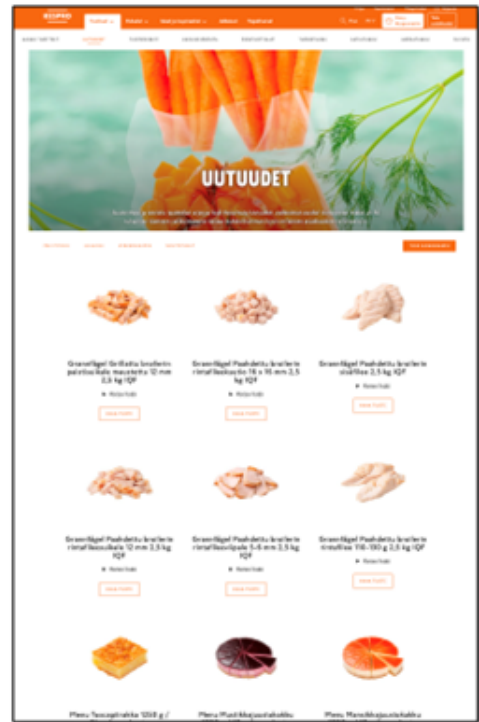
UUTUUDET

Gravfågel Grillattu broilerin paistosikale maustettu 12 mm 2,5 kg IQF

Gravfågel Paahdettu broilerin rintafileekuutio 16 x 16 mm 2,5 kg IQF

Gravfågel Paahdettu broilerin sisäfilee 2,5 kg IQF

Gravfågel Paahdettu broilerin rintafileesuikale 12 mm 2,5 kg IQF

Gravfågel Paahdettu broilerin rintafileesiivu 5-6 mm 2,5 kg IQF

Gravfågel Paahdettu broilerin rintafilee 110-130 g 2,5 kg IQF

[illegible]

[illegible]

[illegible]